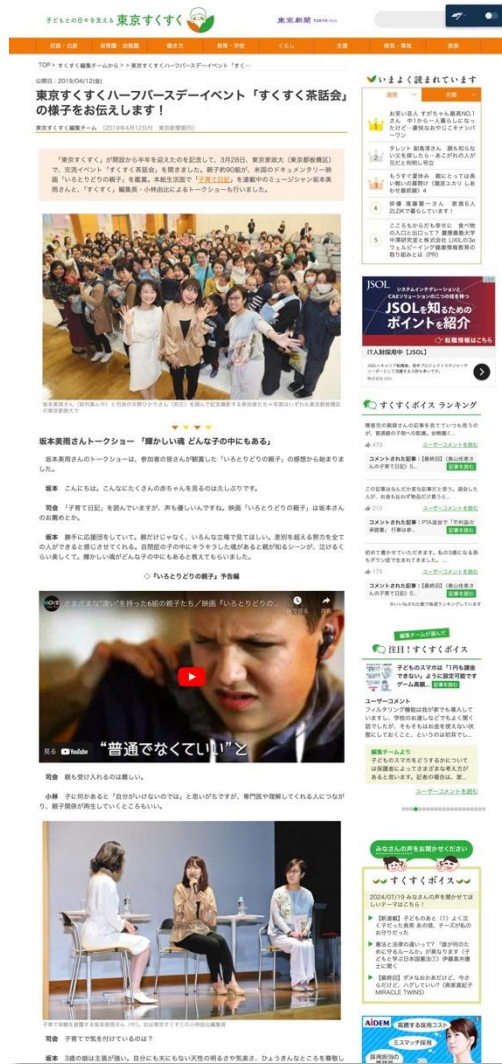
子どもとの日々を支える 東京すくすく

東京新聞

TOP > すくすく編集チームから > 東京すくすくハーフバースデーイベント「すく…

公開日：2019/04/12(金)

東京すくすくハーフバースデーイベント「すくすく茶話会」の様子をお伝えします！

東京すくすく編集チーム

「東京すくすく」が開設から半年を迎えたのを記念して、3月26日、東京家政大（東京都板橋区）で、交流イベント「すくすく茶話会」を開きました。親子約90組が、米国のドキュメンタリー映画「いろとりどりの親子」を鑑賞。本紙生活面で「子育て日記」を連載中のミュージシャン坂本美雨さんと、「すくすく」編集長・小林由比によるトークショーも行いました。

坂本美雨さんトークショー「輝かしい魂 どんな子の中にもある」

坂本美雨さんのトークショーは、参加者の皆さんが観賞した「いろとりどりの親子」の感想から始まりました。

坂本　こんにちは。こんなにたくさんの赤ちゃんを見るのは久しぶりです。

司会　「子育て日記」を読んでいますが、声も優しいんですね。映画「いろとりどりの親子」は坂本さんのお薦めとか。

坂本　新手に応援団をしていて。親だけじゃなく、いろんな立場で見てほしい。意図を超える努力を全ての人ができると感じさせてくれる。自閉症の子の中にキラキラした魂があると親が知るシーンが、泣けるくらい美しくて。輝かしい魂がどんな子の中にもあると教えてもらいました。

◇「いろとりどりの親子」予告編

さまざまな“違い”を持った6組の親子たち／映画「いろとりどりの…

“普通でなくていい”と

司会　親も受け入れるのは難しい。

小林　子に何かあると「自分がいけないのでは」と思いがちですが、専門医や理解してくれる人につながり、親子関係が再生していくところもいい。

司会　子育てで気を付けているのは？

坂本　3歳の娘は主張が強い。自分にも夫にもない天性の明るさや気楽さ、ひょうきんなところを尊敬し

いまよく読まれています

お笑い芸人 すがちゃん最高No.1さん やりたい人暮らし…

テレント 副島淳さん…

もうすぐ夏休み…

伊藤 滝藤賢一さん…

ここもちゃんと…

JSOL
JSOLを知るための ポイントを紹介

すくすくボイス ランキング

注目！すくすくボイス

子どものスマホは「1円も課金できない」ように設定可能です ゲーム業…

ユーザーコメント

みなさんの声を聞かせてください

すくすくボイス

AIDEM